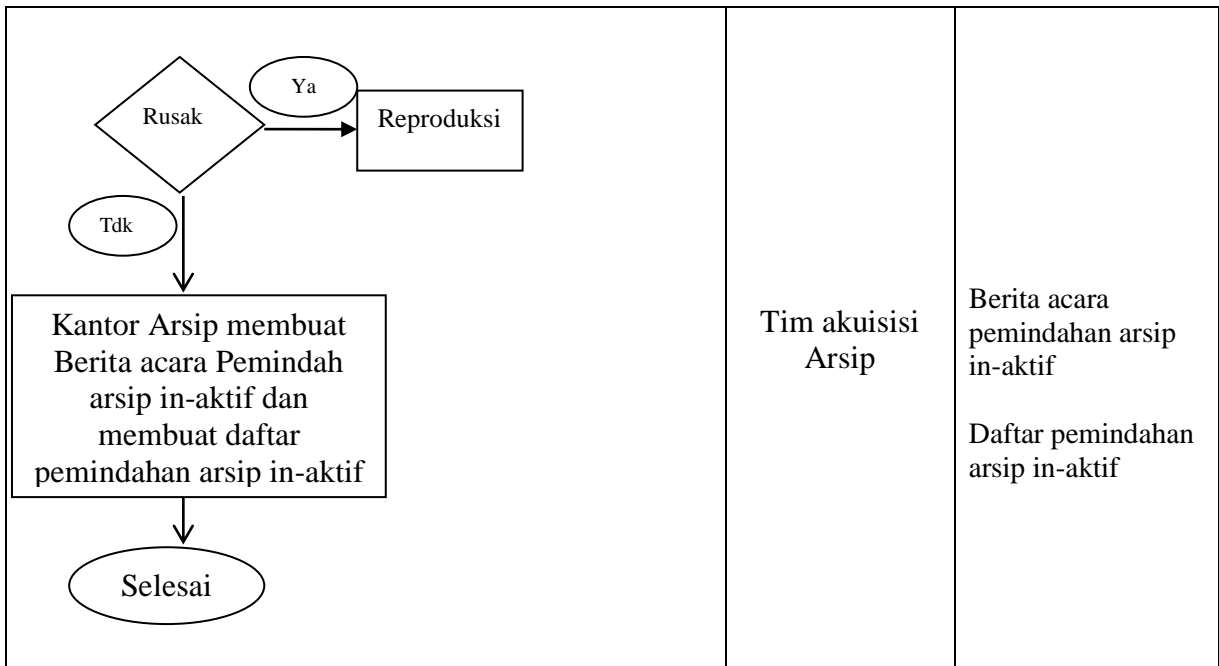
| Ya<br>Rusak<br>Reproduksi<br>Tdk<br>Kantor Arsip membuat Berita acara Pemindah arsip in-aktif dan membuat daftar pemindahan arsip in-aktif<br>Selesai | Tim akuisisi Arsip | Berita acara pemindahan arsip in-aktif<br><br>Daftar pemindahan arsip in-aktif |
|---|---|---|